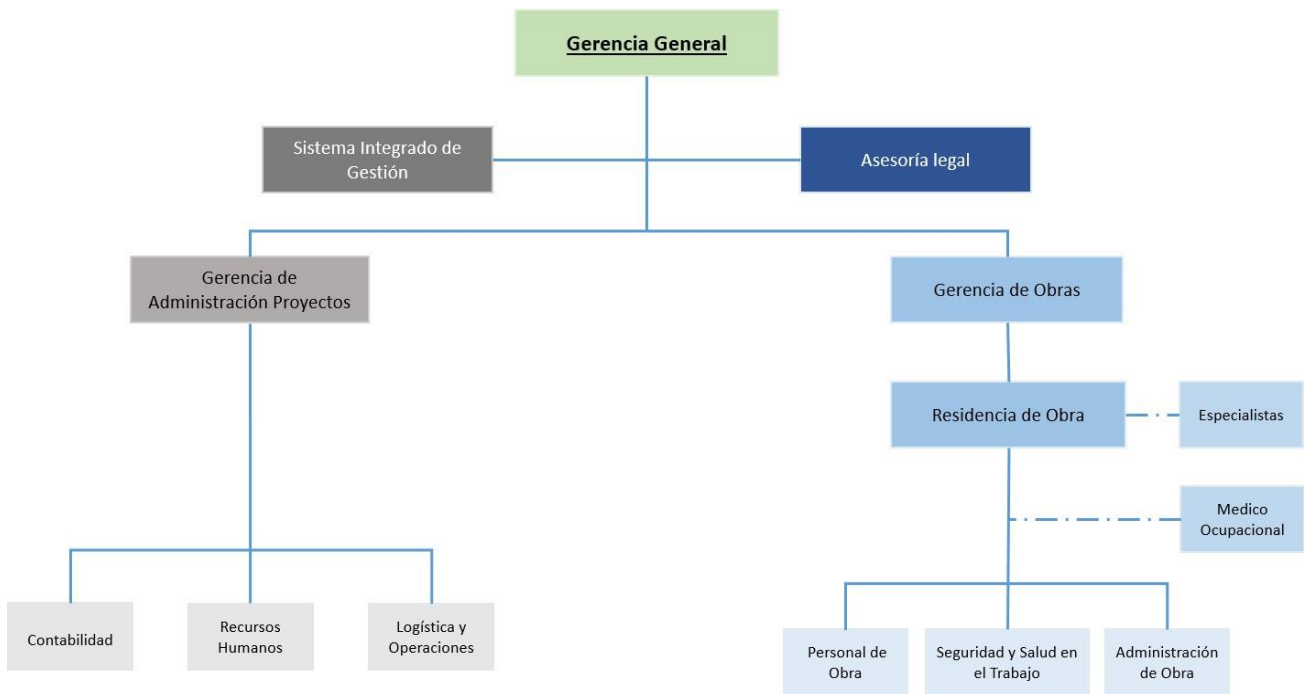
Gerencia General

Sistema Integrado de Gestión

Asesoría legal

Gerencia de Administración Proyectos

Gerencia de Obras

Residencia de Obra

Especialistas

Medico Ocupacional

Contabilidad

Recursos Humanos

Logística y Operaciones

Personal de Obra

Seguridad y Salud en el Trabajo

Administración de Obra